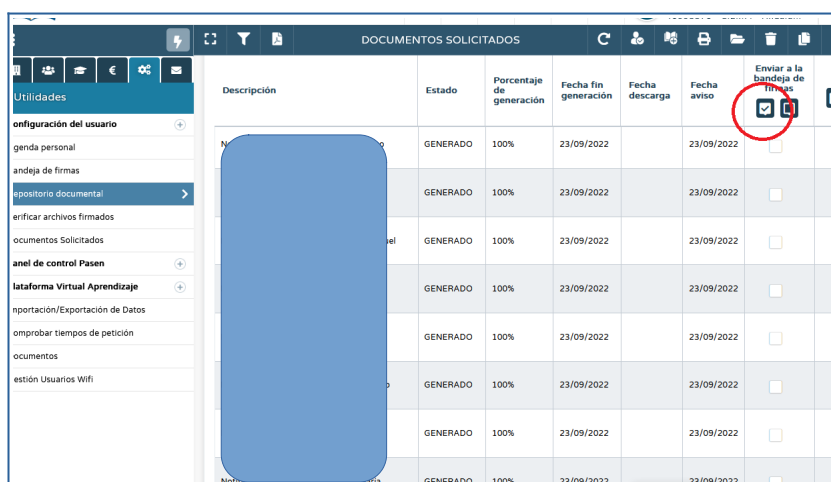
DOCUMENTOS SOLICITADOS

Utilidades

onfiguración del usuario
genda personal
andeja de firmas
epositorio documental
erificar archivos firmados
ocumentos Solicitados
anel de control Pasen
lataforma Virtual Aprendizaje
nportación/Exportación de Datos
omprobar tiempos de petición
ocumentos
estión Usuarios Wifi

| Descripción | Estado | Porcentaje de generación | Fecha fin generación | Fecha descarga | Fecha aviso | Enviar a la bandeja de firmas |
|---|---|---|---|---|---|---|
| No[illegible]o | GENERADO | 100% | 23/09/2022 | | 23/09/2022 | |
| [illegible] | GENERADO | 100% | 23/09/2022 | | 23/09/2022 | |
| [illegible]el | GENERADO | 100% | 23/09/2022 | | 23/09/2022 | |
| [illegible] | GENERADO | 100% | 23/09/2022 | | 23/09/2022 | |
| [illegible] | GENERADO | 100% | 23/09/2022 | | 23/09/2022 | |
| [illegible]o | GENERADO | 100% | 23/09/2022 | | 23/09/2022 | |
| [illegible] | GENERADO | 100% | 23/09/2022 | | 23/09/2022 | |
| Noti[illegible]ia | GENERADO | 100% | 23/09/2022 | | 23/09/2022 | |